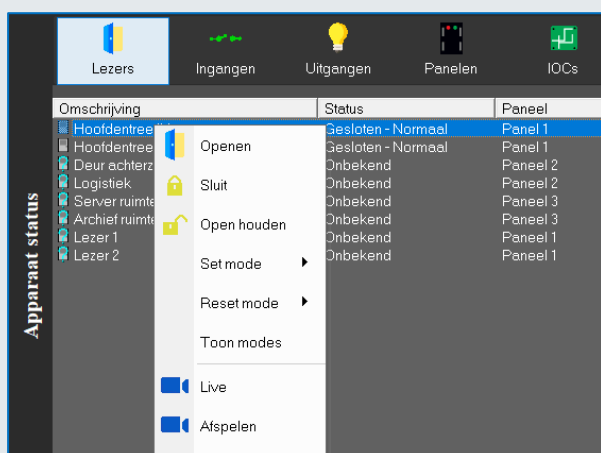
Apparaat status

Lezers
Ingangen
Uitgangen
Panelen
IOCs

| Omschrijving | Status | Paneel |
|---|---|---|
| Hoofdentree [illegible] | Gesloten - Normaal | Panel 1 |
| Hoofdentree | Gesloten - Normaal | Panel 1 |
| Deur achterz | Onbekend | Panel 2 |
| Logistiek | Onbekend | Panel 2 |
| Server ruimte | Onbekend | Panel 3 |
| Archief ruimte | Onbekend | Panel 3 |
| Lezer 1 | Onbekend | Panel 1 |
| Lezer 2 | Onbekend | Panel 1 |

Openen
Sluit
Open houden
Set mode
Reset mode
Toon modes
Live
Afspelen